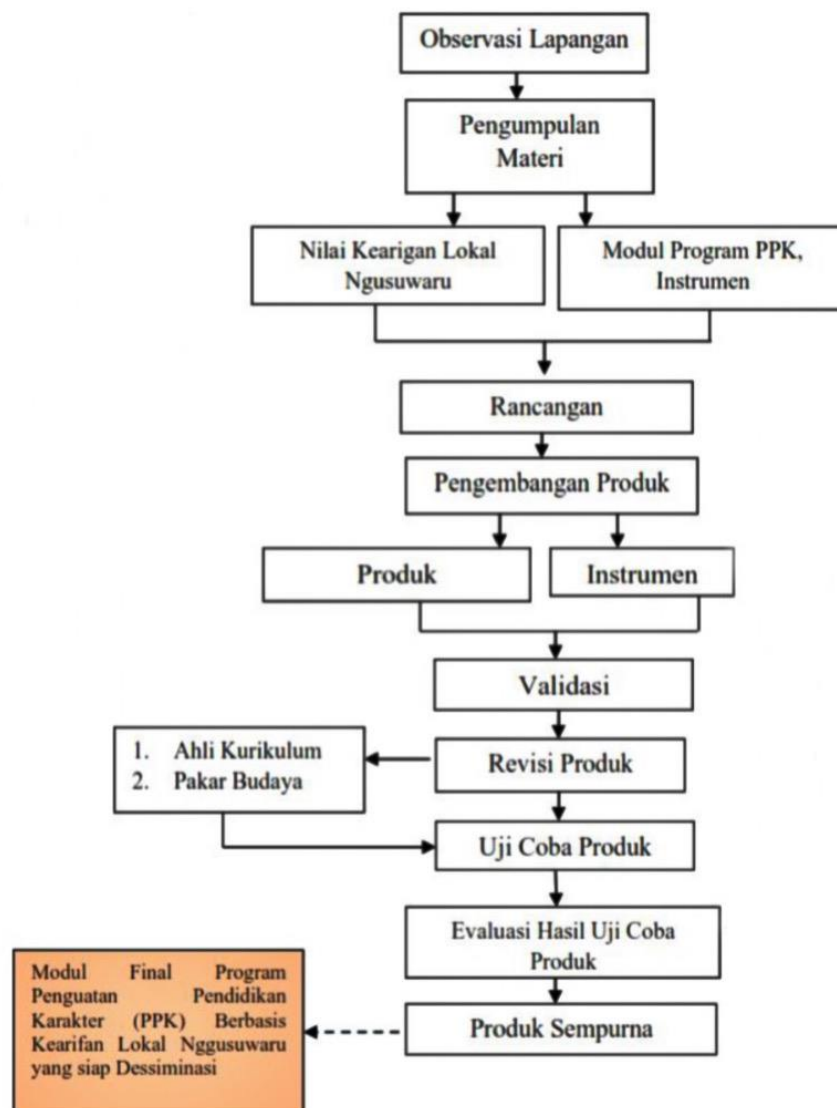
Observasi Lapangan

Pengumpulan Materi

Nilai Kearigan Lokal Ngusuwaru

Modul Program PPK, Instrumen

Rancangan

Pengembangan Produk

Produk

Instrumen

Validasi

1. Ahli Kurikulum
2. Pakar Budaya

Revisi Produk

Uji Coba Produk

Evaluasi Hasil Uji Coba Produk

Modul Final Program Penguatan Pendidikan Karakter (PPK) Berbasis Kearifan Lokal Nggusuwaru yang siap Dessiminasi

Produk Sempurna